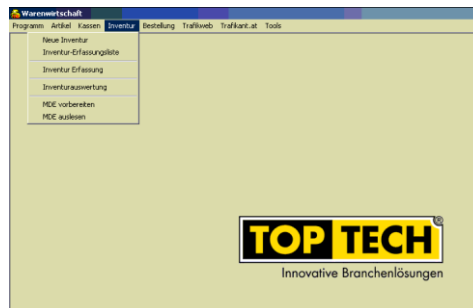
Warenwirtschaft

Programm Artikel Kassen Inventur Bestellung Trafikweb Trafikant.at Tools

Neue Inventur
Inventur-Erfassungsliste

Inventur Erfassung

Inventurauswertung

MDE vorbereiten
MDE auslesen

TOP TECH

Innovative Branchenlösungen